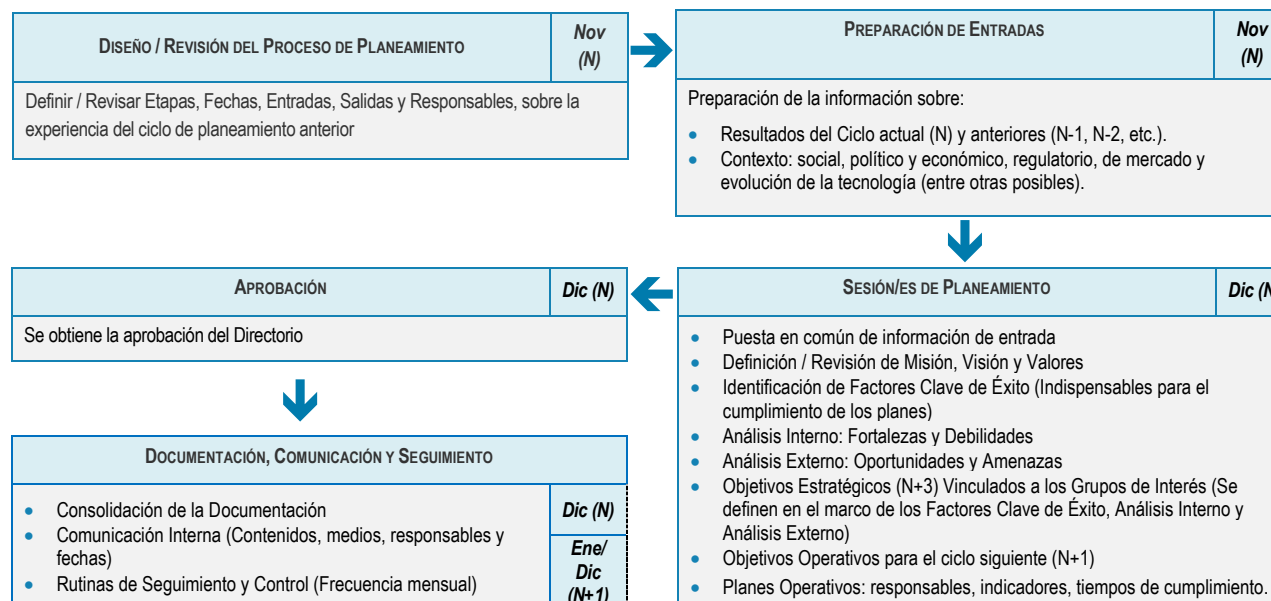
DISEÑO / REVISIÓN DEL PROCESO DE PLANEAMIENTO

Nov (N)

Definir / Revisar Etapas, Fechas, Entradas, Salidas y Responsables, sobre la experiencia del ciclo de planeamiento anterior

PREPARACIÓN DE ENTRADAS

Nov (N)

Preparación de la información sobre:

- Resultados del Ciclo actual (N) y anteriores (N-1, N-2, etc.).
- Contexto: social, político y económico, regulatorio, de mercado y evolución de la tecnología (entre otras posibles).

APROBACIÓN

Dic (N)

Se obtiene la aprobación del Directorio

SESIÓN/ES DE PLANEAMIENTO

Dic (N

- Puesta en común de información de entrada
- Definición / Revisión de Misión, Visión y Valores
- Identificación de Factores Clave de Éxito (Indispensables para el cumplimiento de los planes)
- Análisis Interno: Fortalezas y Debilidades
- Análisis Externo: Oportunidades y Amenazas
- Objetivos Estratégicos (N+3) Vinculados a los Grupos de Interés (Se definen en el marco de los Factores Clave de Éxito, Análisis Interno y Análisis Externo)
- Objetivos Operativos para el ciclo siguiente (N+1)
- Planes Operativos: responsables, indicadores, tiempos de cumplimiento.

DOCUMENTACIÓN, COMUNICACIÓN Y SEGUIMIENTO

- Consolidación de la Documentación
- Comunicación Interna (Contenidos, medios, responsables y fechas)
- Rutinas de Seguimiento y Control (Frecuencia mensual)

Dic (N)

Ene/ Dic (N+1)